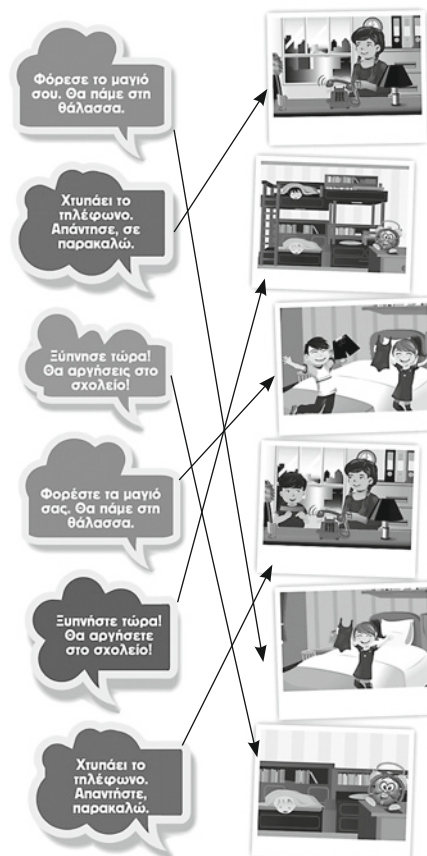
Φόρεσε το μαγιό σου. Θα πάμε στη θάλασσα.

Χτυπάει το τηλέφωνο. Απάντησε, σε παρακαλώ.

Ξύπνησε τώρα! Θα αργήσεις στο σχολείο!

Φορέστε τα μαγιό σας. Θα πάμε στη θάλασσα.

Ξυπνήστε τώρα! Θα αργήσετε στο σχολείο!

Χτυπάει το τηλέφωνο. Απαντήστε, παρακαλώ.